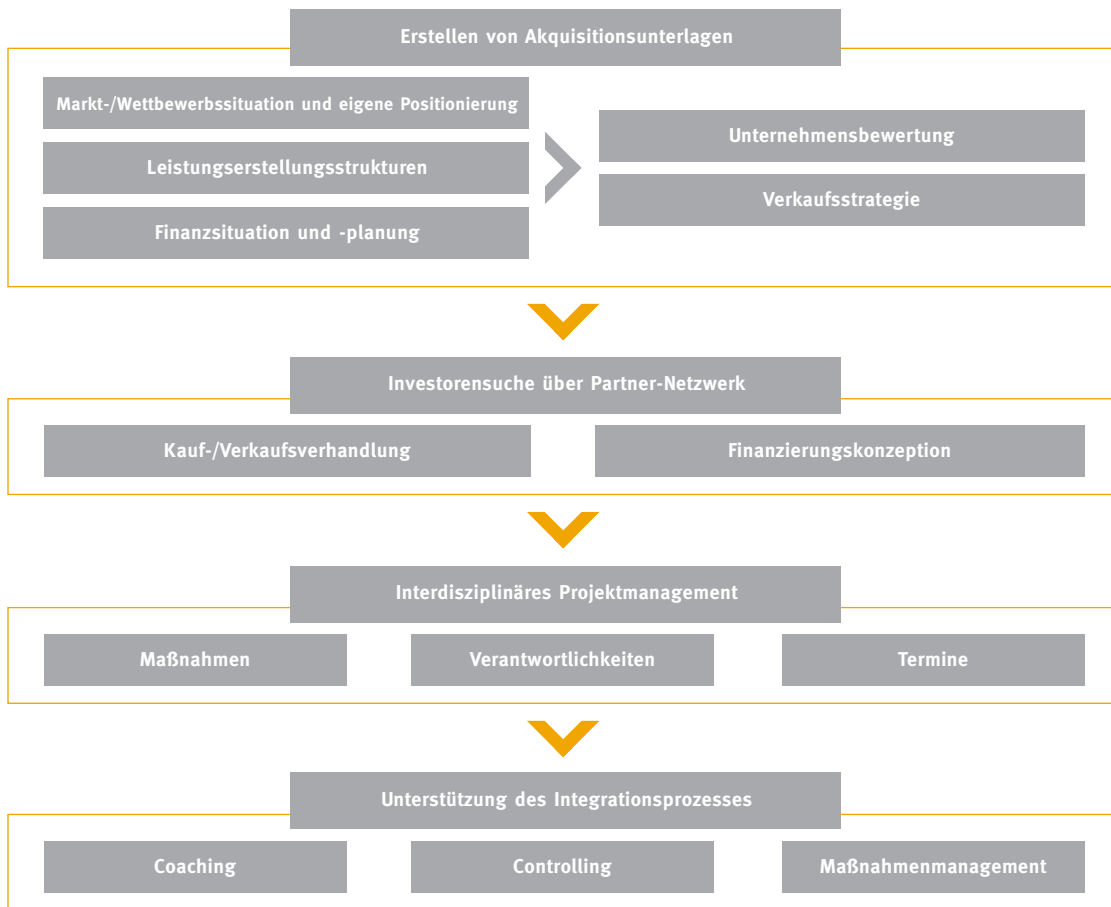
Erstellen von Akquisitionsunterlagen

Markt-/Wettbewerbssituation und eigene Positionierung

Leistungserstellungsstrukturen

Finanzsituation und -planung

Unternehmensbewertung

Verkaufsstrategie

Investorensuche über Partner-Netzwerk

Kauf-/Verkaufsverhandlung

Finanzierungskonzeption

Interdisziplinäres Projektmanagement

Maßnahmen

Verantwortlichkeiten

Termine

Unterstützung des Integrationsprozesses

Coaching

Controlling

Maßnahmenmanagement